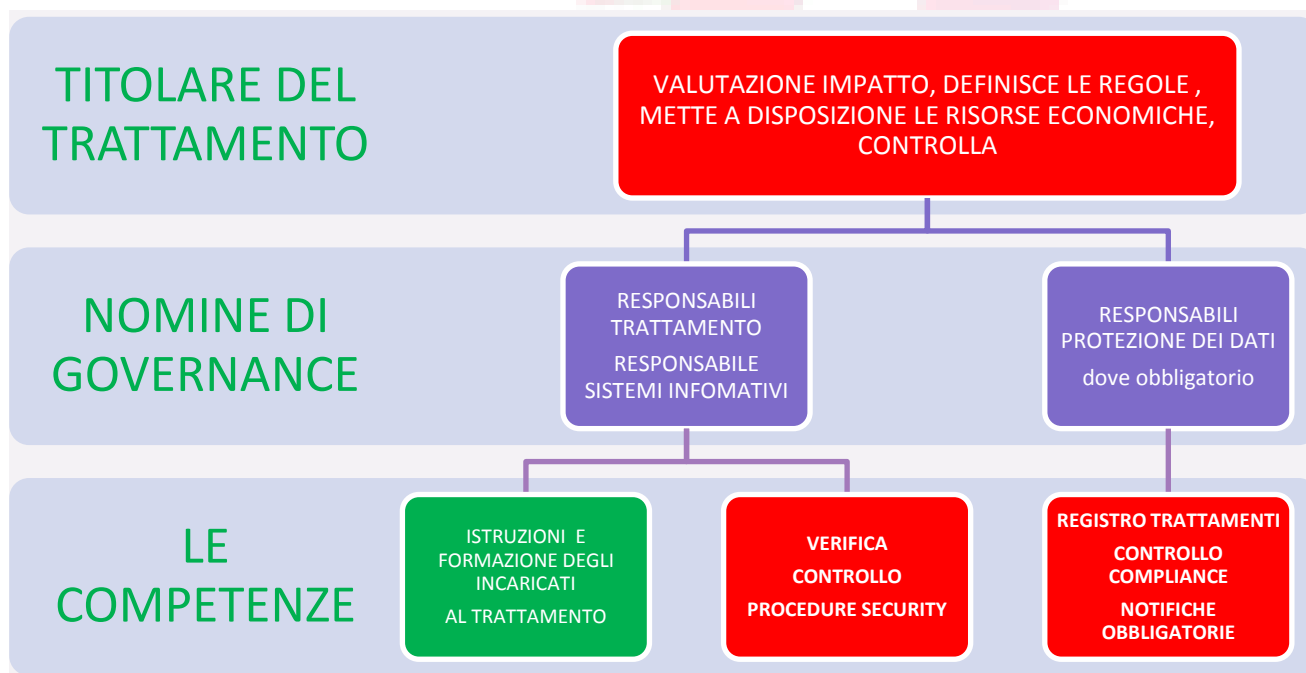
TITOLARE DEL TRATTAMENTO

VALUTAZIONE IMPATTO, DEFINISCE LE REGOLE , METTE A DISPOSIZIONE LE RISORSE ECONOMICHE, CONTROLLA

NOMINE DI GOVERNANCE

RESPONSABILI TRATTAMENTO

RESPONSABILE SISTEMI INFOMATIVI

RESPONSABILI PROTEZIONE DEI DATI

dove obbligatorio

LE COMPETENZE

ISTRUZIONI E FORMAZIONE DEGLI INCARICATI

AL TRATTAMENTO

VERIFICA

CONTROLLO

PROCEDURE SECURITY

REGISTRO TRATTAMENTI

CONTROLLO COMPLIANCE

NOTIFICHE OBBLIGATORIE